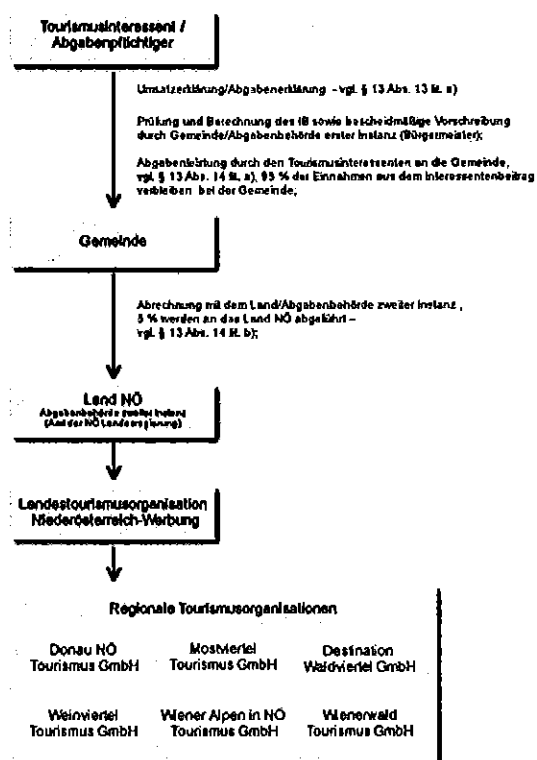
Tourismusinteressent / Abgabenpflichtiger

Umsatzerklärung/Abgabenerklärung - vgl. § 13 Abs. 13 lit. a)

Prüfung und Berechnung des IB sowie bescheidmäßige Vorschreibung durch Gemeinde/Abgabenbehörde erster Instanz (Bürgermeister);

Abgabenleistung durch den Tourismusinteressenten an die Gemeinde, vgl. § 13 Abs. 14 lit. a), 95 % der Einnahmen aus dem Interessentenbeitrag verbleiben bei der Gemeinde;

Gemeinde

Abrechnung mit dem Land/Abgabenbehörde zweiter Instanz, 5 % werden an das Land NÖ abgeführt – vgl. § 13 Abs. 14 lit. b);

Land NÖ
Abgabenbehörde zweiter Instanz (Amt der NÖ Landesregierung)

Landestourismusorganisation Niederösterreich-Werbung

Regionale Tourismusorganisationen

Donau NÖ Tourismus GmbH

Mostviertel Tourismus GmbH

Destination Waldviertel GmbH

Weinviertel Tourismus GmbH

Wiener Alpen in NÖ Tourismus GmbH

Wienerwald Tourismus GmbH